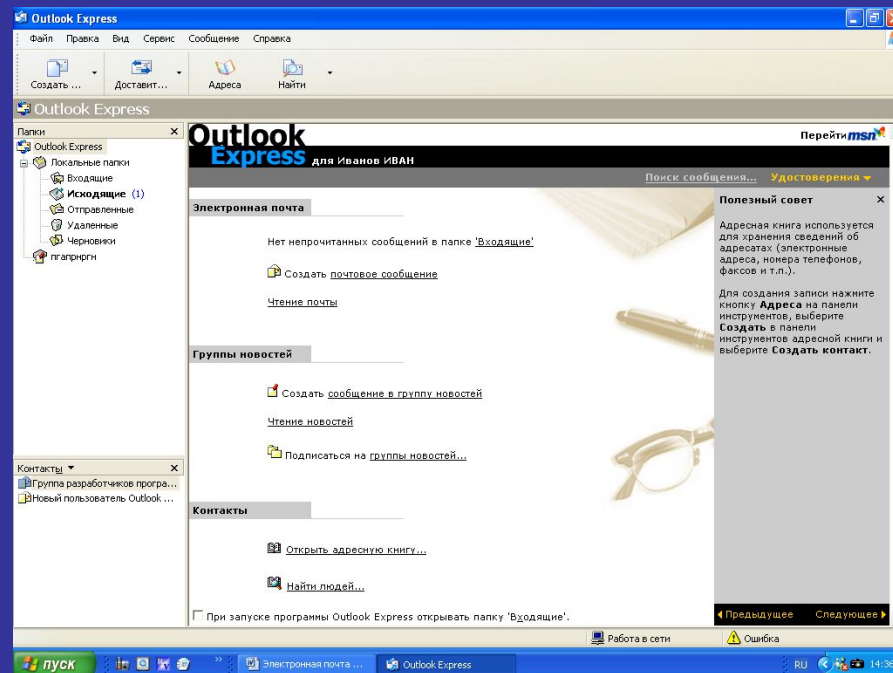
Outlook Express

Файл Правка Вид Сервис Сообщение Справка

Создать ... Доставит... Адреса Найти

Outlook Express

Папки

Outlook Express
Локальные папки
Входящие
Исходящие (1)
Отправленные
Удаленные
Черновики
пгапрнргн

Контакты

Группа разработчиков програ...
Новый пользователь Outlook ...

Outlook Express для Иванов ИВАН

Перейти msn

Поиск сообщения... Удостоверения

Электронная почта

Нет непрочитанных сообщений в папке 'Входящие'

Создать почтовое сообщение

Чтение почты

Группы новостей

Создать сообщение в группу новостей

Чтение новостей

Подписаться на группы новостей...

Контакты

Открыть адресную книгу...

Найти людей...

При запуске программы Outlook Express открывать папку 'Входящие'.

Полезный совет

Адресная книга используется для хранения сведений об адресатах (электронные адреса, номера телефонов, факсов и т.п.).

Для создания записи нажмите кнопку **Адреса** на панели инструментов, выберите **Создать** в панели инструментов адресной книги и выберите **Создать контакт**.

Предыдущее Следующее

Работа в сети Ошибка

пуск Электронная почта ... Outlook Express RU 14:3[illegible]